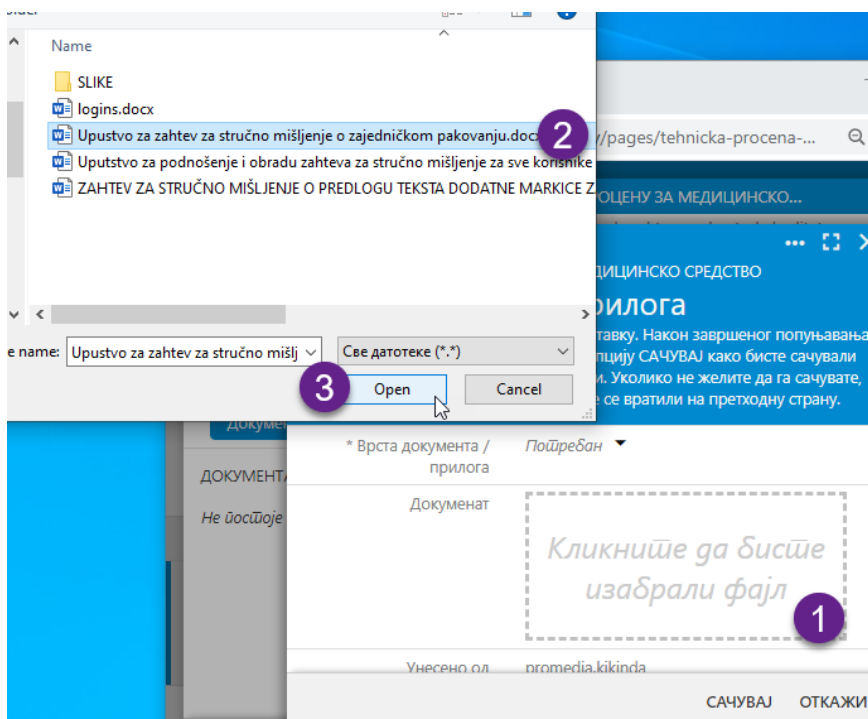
older

Name

SLIKE

logins.docx

Upustvo za zahtev za stručno mišljenje o zajedničkom pakovanju.docx

2

/pages/tehnicka-procena-...

Uputstvo za podnošenje i obradu zahteva za stručno mišljenje za sve korisnike

ZAHTEV ZA STRUČNO MIŠLJENJE O PREDLOGU TEKSTA DODATNE MARKICE Z

ОЦЕНУ ЗА МЕДИЦИНСКО...

ДИЦИНСКО СРЕДСТВО

рилога

тавку. Након завршеног попуњавањ

пцију САЧУВАЈ како бисте сачували

и. Уколико не желите да га сачувате,

е се вратили на претходну страну.

e name: Upustvo za zahtev za stručno mišlj

Све датотеке (*.*)

3

Open

Cancel

Докуме

ДОКУМЕНТА

Не йосӣоје

* Врста документа / прилога

Пошребан

Документ

Кликните да бисте изабрали фајл

1

Унесено од

promedia.kikinda

САЧУВАЈ

ОТКАЖИ